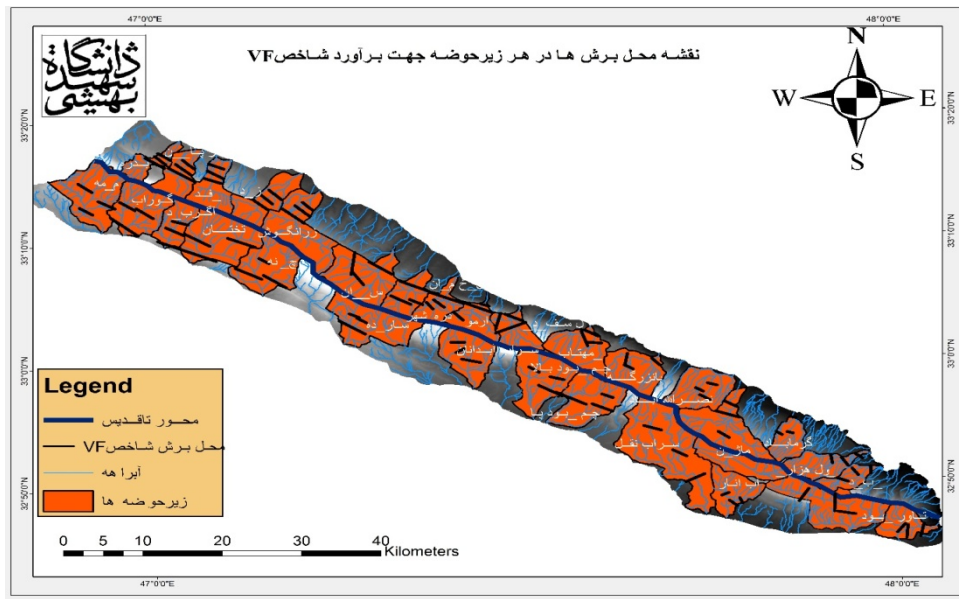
47°0'0"E
48°0'0"E

دانشگاه شهید بهشتی

نقشه محل برش ها در هر زیرحوضه جهت برآورد شاخص VF

N
W
E
S

33°20'0"N
33°10'0"N
33°0'0"N
32°50'0"N

Legend
محور تاقدیس
محل برش شاخص VF
آبراهه
زیرحوضه ها

0 5 10 20 30 40 Kilometers

47°0'0"E
48°0'0"E